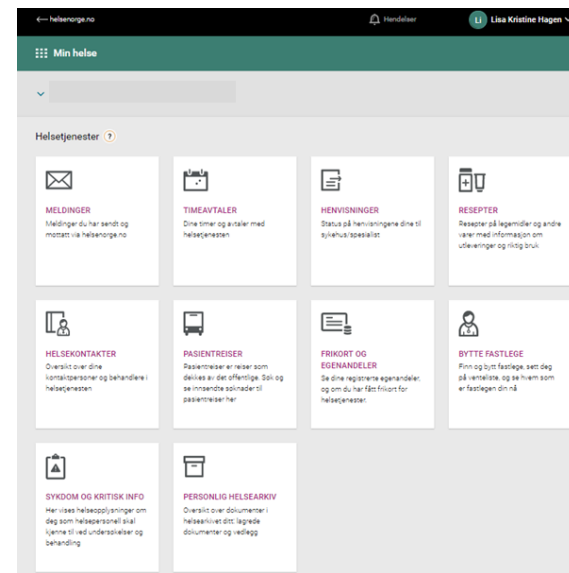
helsenorge.no

Hendelser

LI Lisa Kristine Hagen

Min helse

Helsetjenester ?

MELDINGER
Meldinger du har sendt og mottatt via helsenorge.no

TIMEAVTALER
Dine timer og avtaler med helsetjenesten

HENVISNINGER
Status på henvisningene dine til sykehus/spesialist

RESEPTER
Resepter på legemidler og andre varer med informasjon om utleveringer og riktig bruk

HELSEKONTAKTER
Oversikt over dine kontaktpersoner og behandlere i helsetjenesten

PASIENTREISER
Pasientreiser er reiser som dekkes av det offentlige. Søk og se innsendte søknader til pasientreiser her

FRIKORT OG EGENANDELER
Se dine registrerte egenandeler, og om du har fått frikort for helsetjenester.

BYTTE FASTLEGE
Finn og bytt fastlege, sett deg på venteliste, og se hvem som er fastlegen din nå

SYKDOM OG KRITISK INFO
Her vises helseopplysninger om deg som helsepersonell skal kjenne til ved undersøkelser og behandling

PERSONLIG HELSEARKIV
Oversikt over dokumenter i helsearkivet ditt: lagrede dokumenter og vedlegg